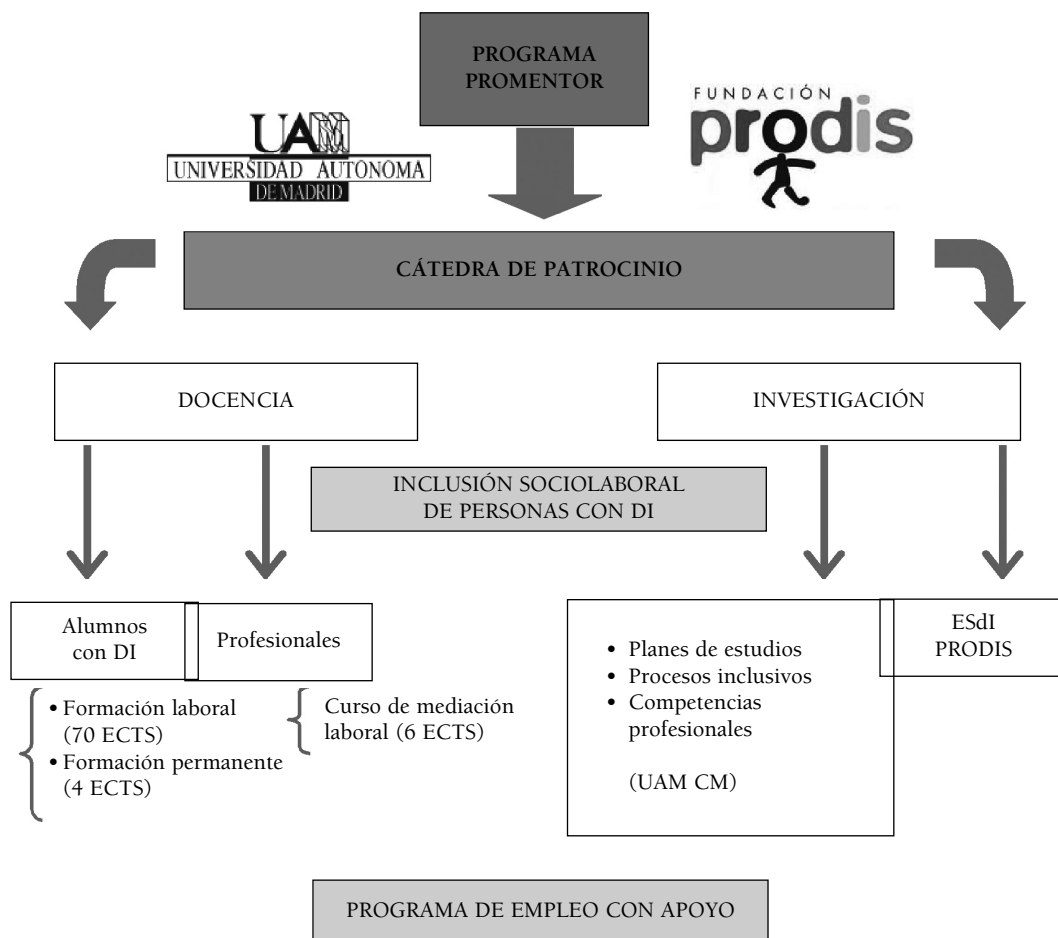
PROGRAMA PROMENTOR

UAM
UNIVERSIDAD AUTÓNOMA
DE MADRID

FUNDACIÓN
prodis

CÁTEDRA DE PATROCINIO

DOCENCIA

INVESTIGACIÓN

INCLUSIÓN SOCIOLABORAL DE PERSONAS CON DI

Alumnos con DI

Profesionales

• Formación laboral (70 ECTS)
• Formación permanente (4 ECTS)

Curso de mediación laboral (6 ECTS)

• Planes de estudios
• Procesos inclusivos
• Competencias profesionales

(UAM CM)

ESdI PRODIS

PROGRAMA DE EMPLEO CON APOYO